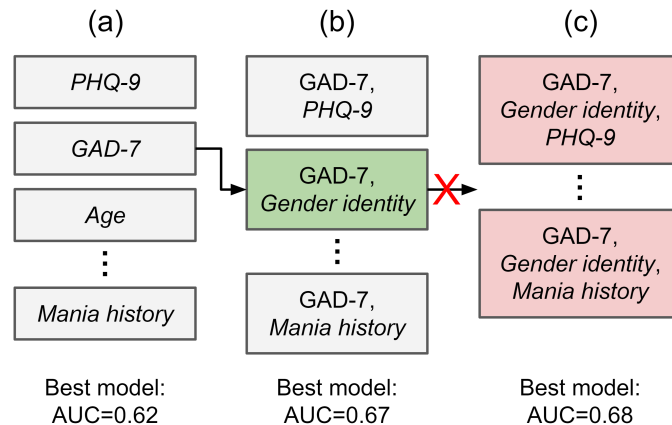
(a)

PHQ-9

GAD-7

Age

⋮

Mania history

Best model: AUC=0.62

(b)

GAD-7, PHQ-9

GAD-7, Gender identity

⋮

GAD-7, Mania history

Best model: AUC=0.67

(c)

GAD-7, Gender identity, PHQ-9

⋮

GAD-7, Gender identity, Mania history

Best model: AUC=0.68